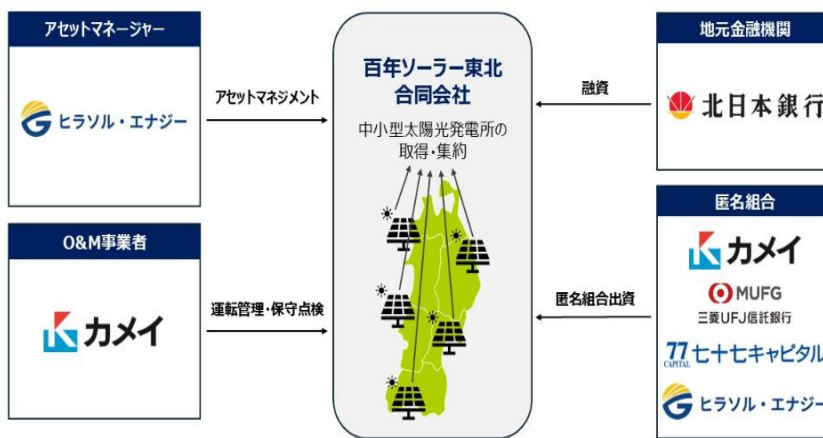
アセットマネージャー

ヒラソル・エナジー

アセットマネジメント

O&M事業者

カメイ

運転管理・保守点検

百年ソーラー東北合同会社

中小型太陽光発電所の取得・集約

融資

地元金融機関

北日本銀行

匿名組合

カメイ

MUFG
三菱UFJ信託銀行

77 CAPITAL 七十七キャピタル

ヒラソル・エナジー

匿名組合出資